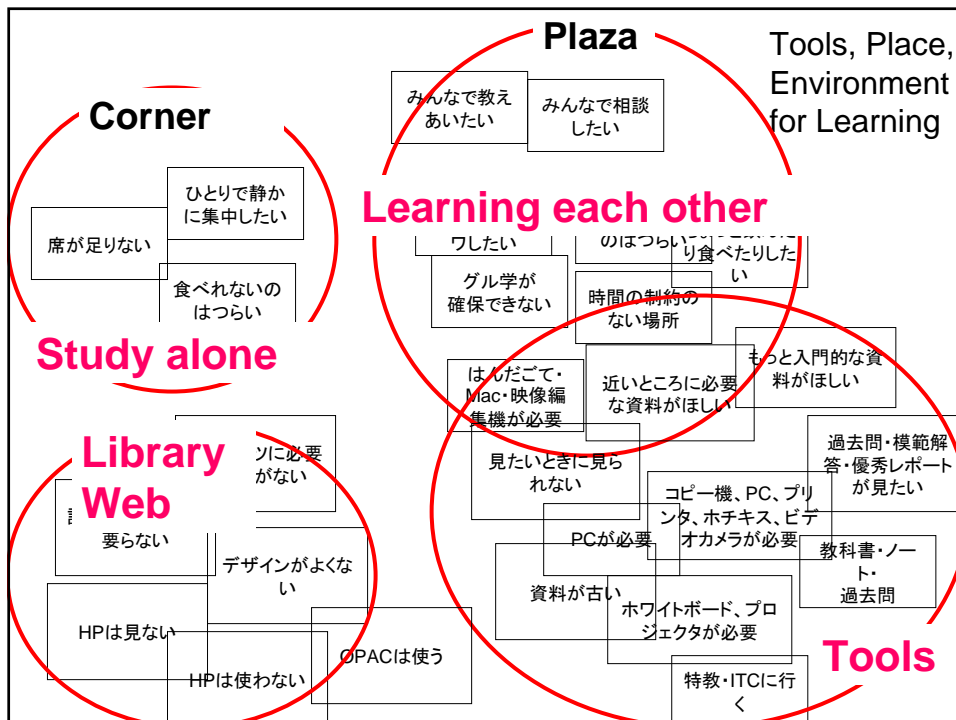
Plaza

Tools, Place, Environment for Learning

Corner

みんなで教えあいたい

みんなで相談したい

ひとりで静かに集中したい

席が足りない

食べれないのはつらい

Learning each other

ワしたい

のはつらい

り食べたりしたい

グル学が確保できない

時間の制約のない場所

Study alone

はんだごて・Mac・映像編集機が必要

近いところに必要な資料がほしい

もっと入門的な資料がほしい

Library Web

ンに必要がない

見たいときに見られない

過去問・模範解答・優秀レポートが見たい

コピー機、PC、プリンタ、ホチキス、ビデオカメラが必要

要らない

PCが必要

教科書・ノート・過去問

デザインがよくない

資料が古い

ホワイトボード、プロジェクタが必要

HPは見ない

OPACは使う

Tools

HPは使わない

特教・ITCに行く